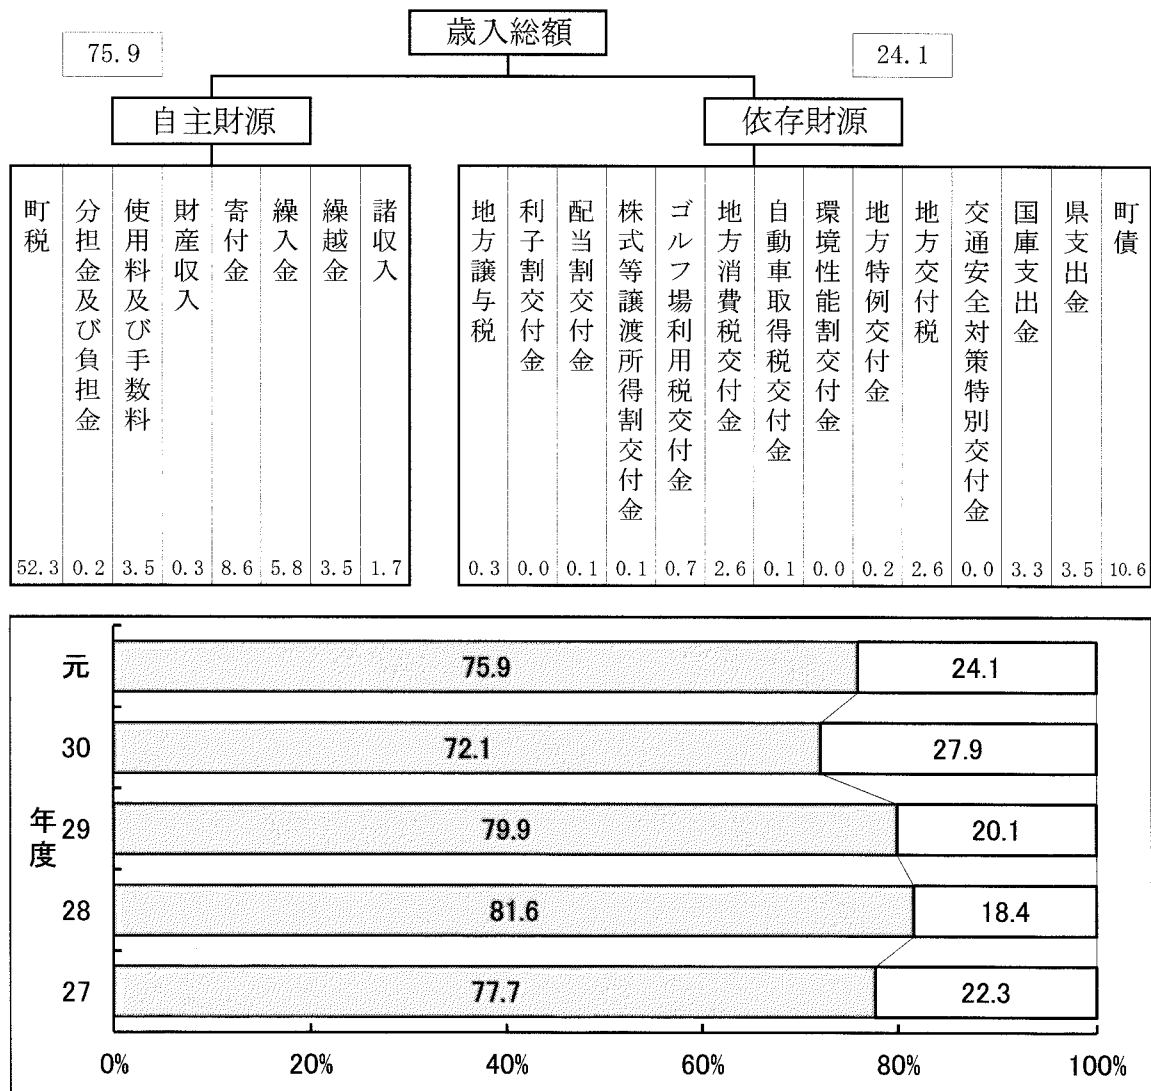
歳入総額

75.9

24.1

自主財源

依存財源

| 町税 | 分担金及び負担金 | 使用料及び手数料 | 財産収入 | 寄付金 | 繰入金 | 繰越金 | 諸収入 |
|---|---|---|---|---|---|---|---|
| 52.3 | 0.2 | 3.5 | 0.3 | 8.6 | 5.8 | 3.5 | 1.7 |

| 地方譲与税 | 利子割交付金 | 配当割交付金 | 株式等譲渡所得割交付金 | ゴルフ場利用税交付金 | 地方消費税交付金 | 自動車取得税交付金 | 環境性能割交付金 | 地方特例交付金 | 地方交付税 | 交通安全対策特別交付金 | 国庫支出金 | 県支出金 | 町債 |
|---|---|---|---|---|---|---|---|---|---|---|---|---|---|
| 0.3 | 0.0 | 0.1 | 0.1 | 0.7 | 2.6 | 0.1 | 0.0 | 0.2 | 2.6 | 0.0 | 3.3 | 3.5 | 10.6 |

年度

元 75.9 24.1

30 72.1 27.9

29 79.9 20.1

28 81.6 18.4

27 77.7 22.3

0% 20% 40% 60% 80% 100%